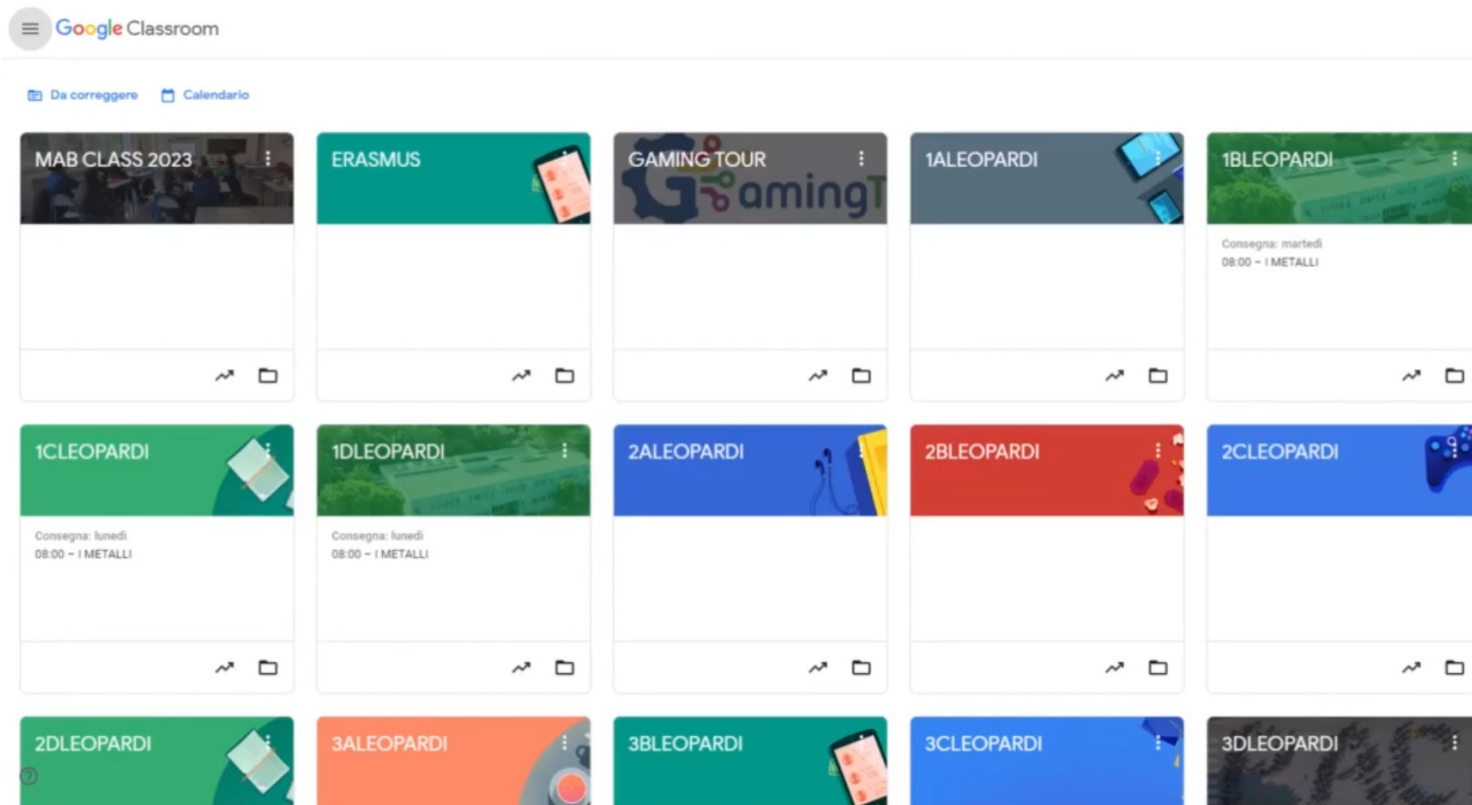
Google Classroom

Da correggere   Calendario

MAB CLASS 2023

ERASMUS

GAMING TOUR

GamingT

1ALEOPARDI

1BLEOPARDI
Consegna: martedì
08:00 – I METALLI

1CLEOPARDI
Consegna: lunedì
08:00 – I METALLI

1DLEOPARDI
Consegna: lunedì
08:00 – I METALLI

2ALEOPARDI

2BLEOPARDI

2CLEOPARDI

2DLEOPARDI

3ALEOPARDI

3BLEOPARDI

3CLEOPARDI

3DLEOPARDI